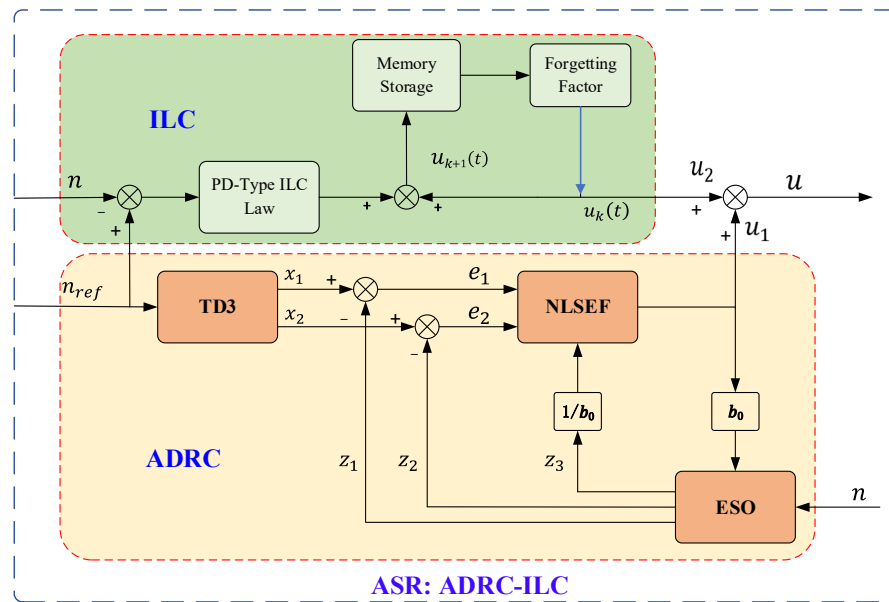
Memory Storage

Forgetting Factor

ILC

$u_{k+1}(t)$

$n$

PD-Type ILC Law

$u_2$

$u$

−

+

+

+

$u_k(t)$

+

+

$u_1$

$n_{ref}$

TD3

$x_1$

+

$e_1$

NLSEF

$x_2$

−

+

$e_2$

−

$1/b_0$

$b_0$

ADRC

$z_1$

$z_2$

$z_3$

ESO

$n$

ASR: ADRC-ILC